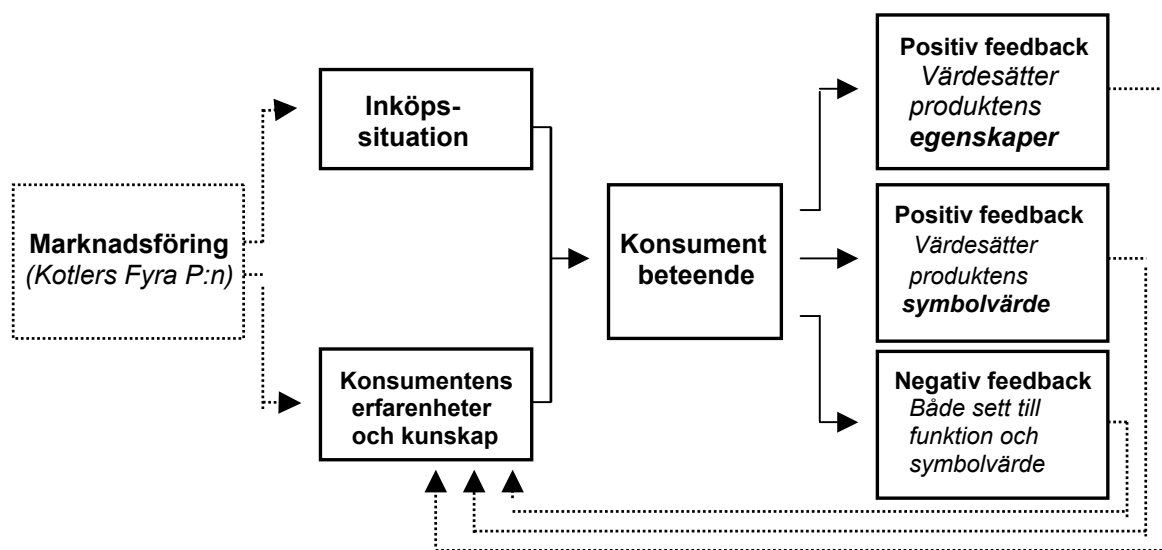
Marknadsföring
(Kotlers Fyra P:n)

Inköpssituation

Konsumentens erfarenheter och kunskap

Konsument beteende

Positiv feedback
Värdesätter produktens egenskaper

Positiv feedback
Värdesätter produktens symbolvärde

Negativ feedback
Både sett till funktion och symbolvärde